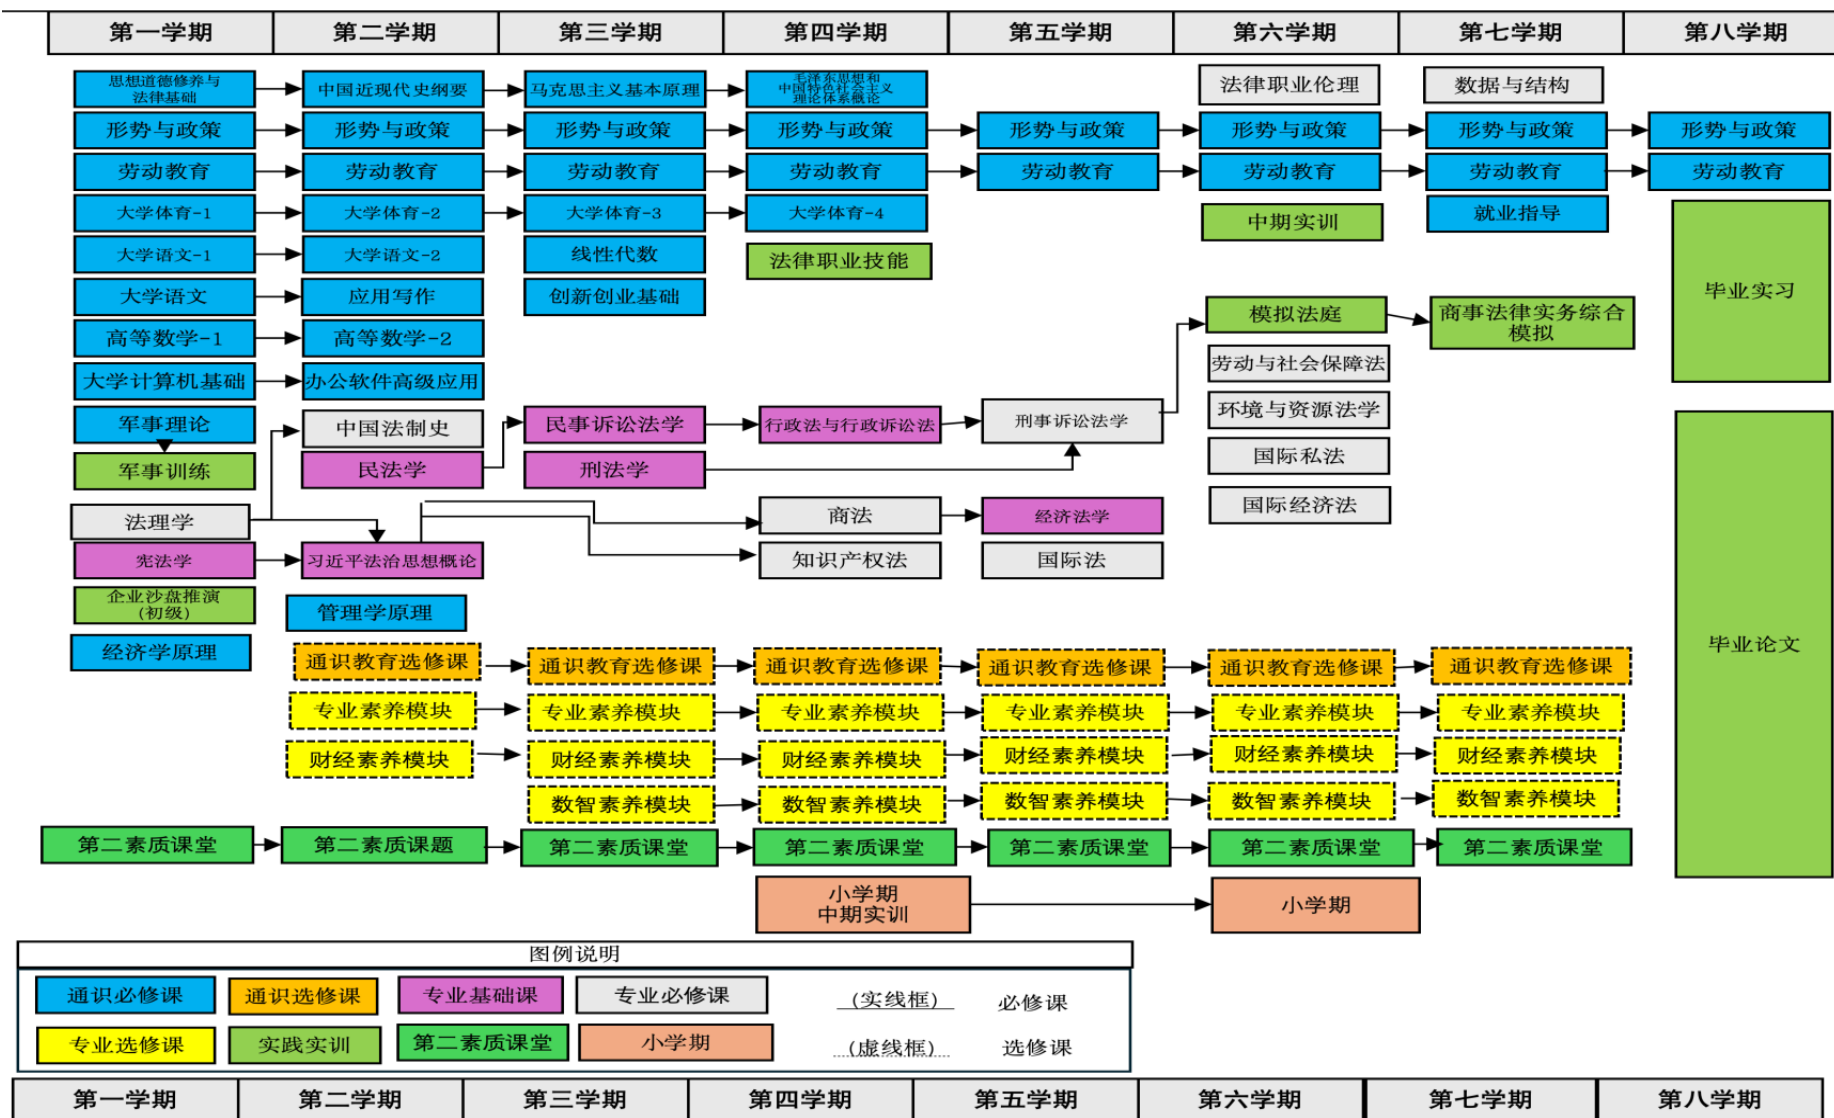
第一学期 第二学期 第三学期 第四学期 第五学期 第六学期 第七学期 第八学期

第一学期:
思想道德修养与法律基础
形势与政策
劳动教育
大学体育-1
大学语文-1
大学语文
高等数学-1
大学计算机基础
军事理论
军事训练
法理学
宪法学
企业沙盘推演（初级）
经济学原理

第二学期:
中国近现代史纲要
形势与政策
劳动教育
大学体育-2
大学语文-2
应用写作
高等数学-2
办公软件高级应用
中国法制史
民法学
习近平法治思想概论
管理学原理
通识教育选修课
专业素养模块
财经素养模块

第三学期:
马克思主义基本原理
形势与政策
劳动教育
大学体育-3
线性代数
创新创业基础
民事诉讼法学
刑法学
通识教育选修课
专业素养模块
财经素养模块
数智素养模块

第四学期:
毛泽东思想和中国特色社会主义理论体系概论
形势与政策
劳动教育
大学体育-4
法律职业技能
行政法与行政诉讼法
商法
知识产权法
通识教育选修课
专业素养模块
财经素养模块
数智素养模块

第五学期:
形势与政策
劳动教育
刑事诉讼法学
经济法学
国际法
通识教育选修课
专业素养模块
财经素养模块
数智素养模块

第六学期:
法律职业伦理
形势与政策
劳动教育
中期实训
模拟法庭
劳动与社会保障法
环境与资源法学
国际私法
国际经济法
通识教育选修课
专业素养模块
财经素养模块
数智素养模块

第七学期:
数据与结构
形势与政策
劳动教育
就业指导
商事法律实务综合模拟
通识教育选修课
专业素养模块
财经素养模块
数智素养模块

第八学期:
形势与政策
劳动教育
毕业实习
毕业论文

第二素质课堂 第二素质课题 第二素质课堂 第二素质课堂 第二素质课堂 第二素质课堂 第二素质课堂

小学期
中期实训
小学期

图例说明
| 通识必修课 | 通识选修课 | 专业基础课 | 专业必修课 | (实线框) | 必修课 |
|---|---|---|---|---|---|
| 专业选修课 | 实践实训 | 第二素质课堂 | 小学期 | (虚线框) | 选修课 |

第一学期 第二学期 第三学期 第四学期 第五学期 第六学期 第七学期 第八学期